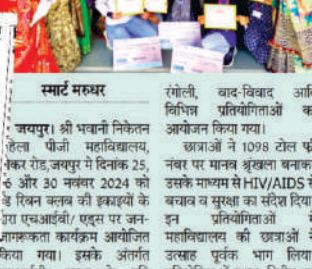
स्मार्ट मरुधर

जयपुर। श्री भवानी निकेतन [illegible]हिला पीजी महाविद्यालय, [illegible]कर रोड,जयपुर में दिनांक 25, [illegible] और 30 नवंबर 2024 को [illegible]डे रिबन क्लब की इकाइयों के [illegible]रा एचआईवी/ एड्स पर जन-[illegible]गरूकता कार्यक्रम आयोजित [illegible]किया गया। इसके अंतर्गत

रंगोली, वाद-विवाद आ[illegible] विभिन्न प्रतियोगिताओं क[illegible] आयोजन किया गया।

छात्राओं ने 1098 टोल फ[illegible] नंबर पर मानव श्रृंखला बनाक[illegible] उसके माध्यम से HIV/AIDS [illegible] बचाव व सुरक्षा का संदेश दिया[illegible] इन प्रतियोगिताओं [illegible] महाविद्यालय की छात्राओं ने उत्साह पूर्वक भाग लिया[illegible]